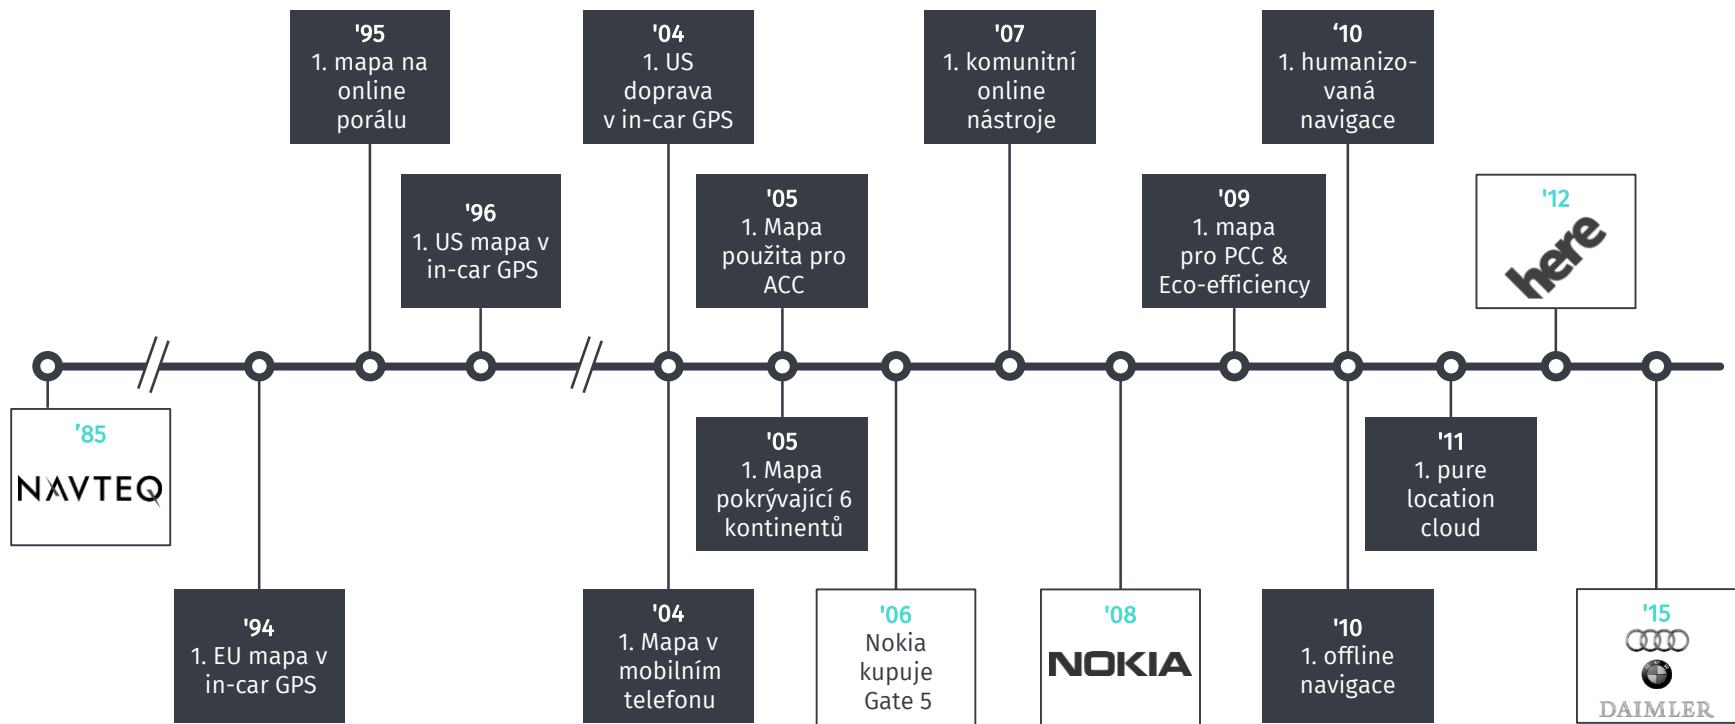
'95
1. mapa na online porálu

'04
1. US doprava v in-car GPS

'07
1. komunitní online nástroje

'10
1. humanizovaná navigace

'96
1. US mapa v in-car GPS

'05
1. Mapa použita pro ACC

'09
1. mapa pro PCC & Eco-efficiency

'12
here

'85
NAVTEQ

'05
1. Mapa pokrývající 6 kontinentů

'11
1. pure location cloud

'94
1. EU mapa v in-car GPS

'04
1. Mapa v mobilním telefonu

'06
Nokia kupuje Gate 5

'08
NOKIA

'10
1. offline navigace

'15
DAIMLER